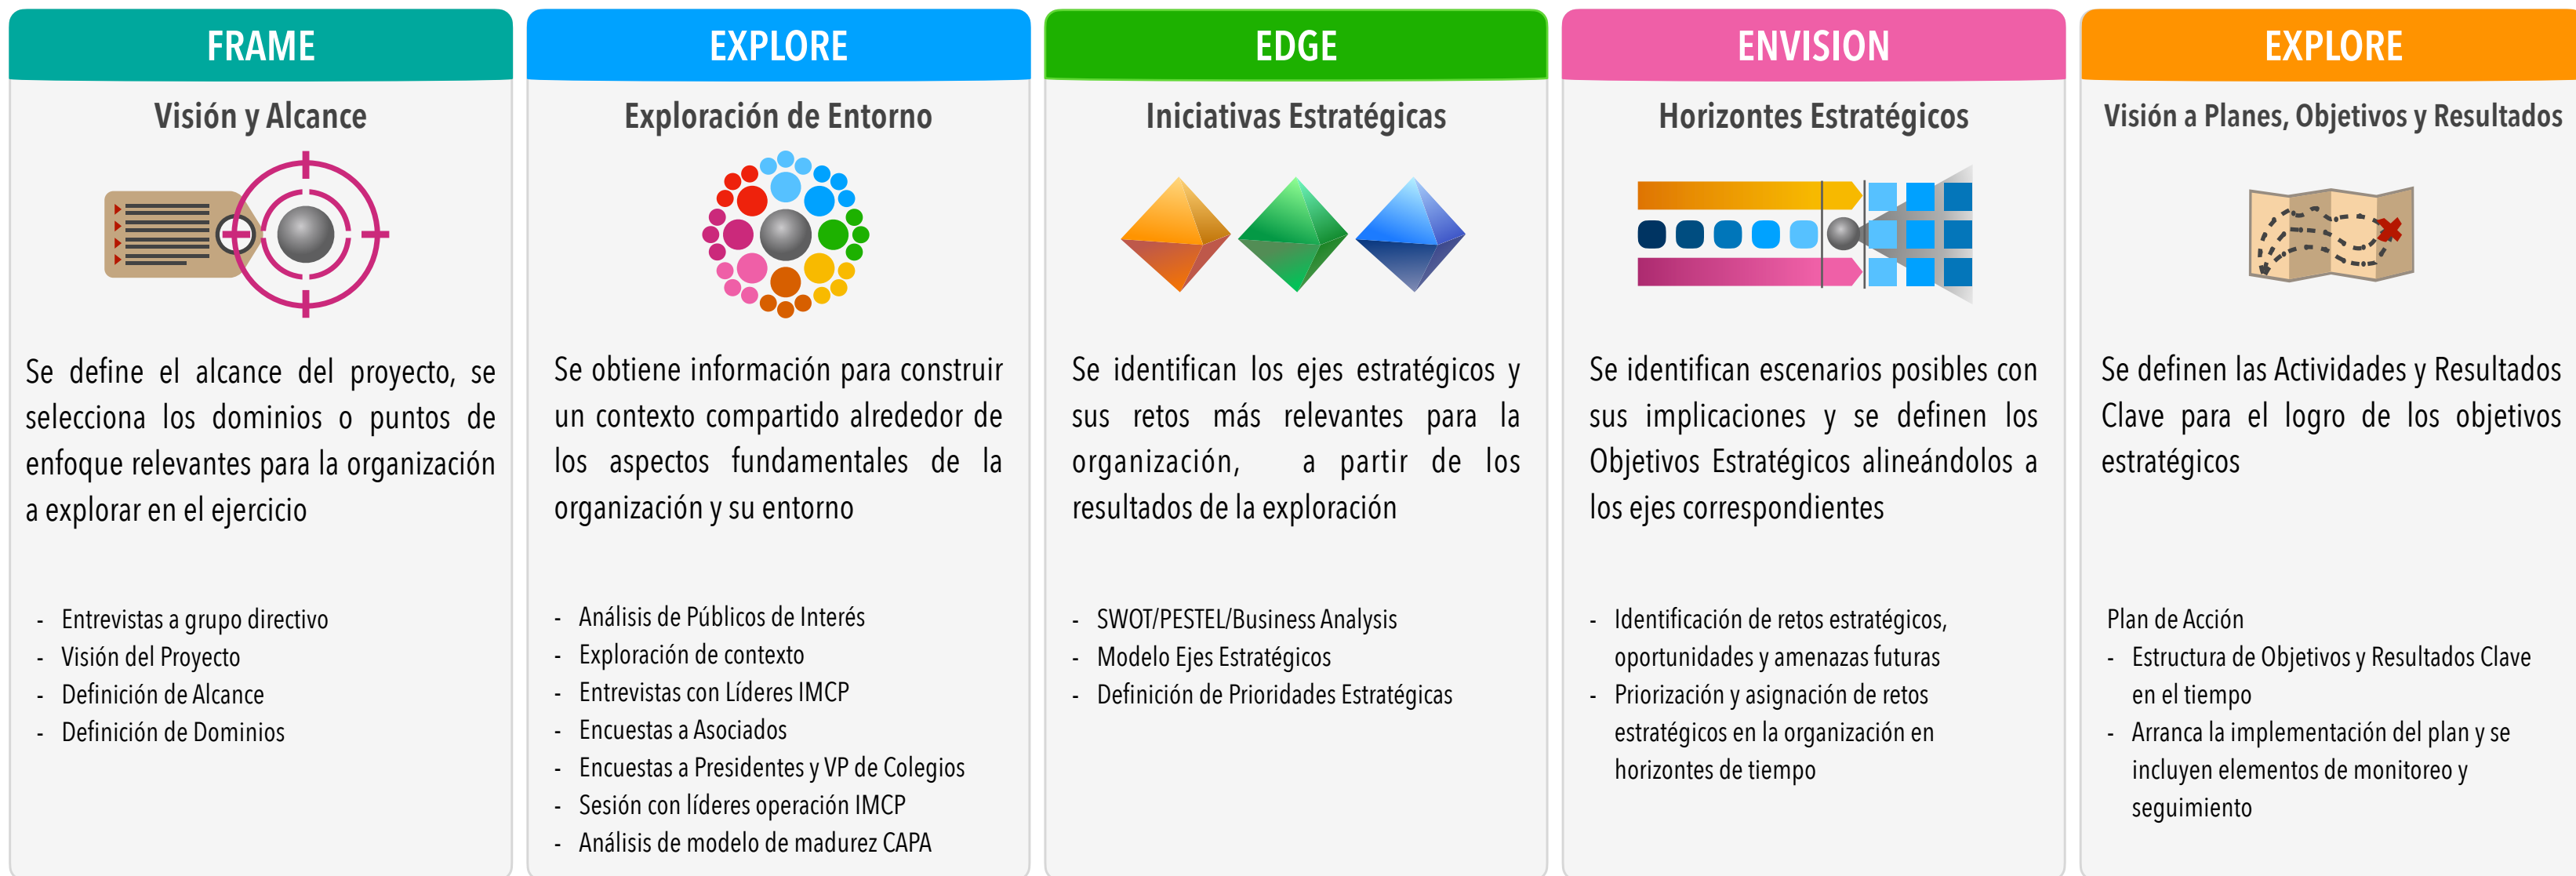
FRAME

Visión y Alcance

Se define el alcance del proyecto, se selecciona los dominios o puntos de enfoque relevantes para la organización a explorar en el ejercicio

- Entrevistas a grupo directivo
- Visión del Proyecto
- Definición de Alcance
- Definición de Dominios

EXPLORE

Exploración de Entorno

Se obtiene información para construir un contexto compartido alrededor de los aspectos fundamentales de la organización y su entorno

- Análisis de Públicos de Interés
- Exploración de contexto
- Entrevistas con Líderes IMCP
- Encuestas a Asociados
- Encuestas a Presidentes y VP de Colegios
- Sesión con líderes operación IMCP
- Análisis de modelo de madurez CAPA

EDGE

Iniciativas Estratégicas

Se identifican los ejes estratégicos y sus retos más relevantes para la organización, a partir de los resultados de la exploración

- SWOT/PESTEL/Business Analysis
- Modelo Ejes Estratégicos
- Definición de Prioridades Estratégicas

ENVISION

Horizontes Estratégicos

Se identifican escenarios posibles con sus implicaciones y se definen los Objetivos Estratégicos alineándolos a los ejes correspondientes

- Identificación de retos estratégicos, oportunidades y amenazas futuras
- Priorización y asignación de retos estratégicos en la organización en horizontes de tiempo

EXPLORE

Visión a Planes, Objetivos y Resultados

Se definen las Actividades y Resultados Clave para el logro de los objetivos estratégicos

Plan de Acción
- Estructura de Objetivos y Resultados Clave en el tiempo
- Arranca la implementación del plan y se incluyen elementos de monitoreo y seguimiento